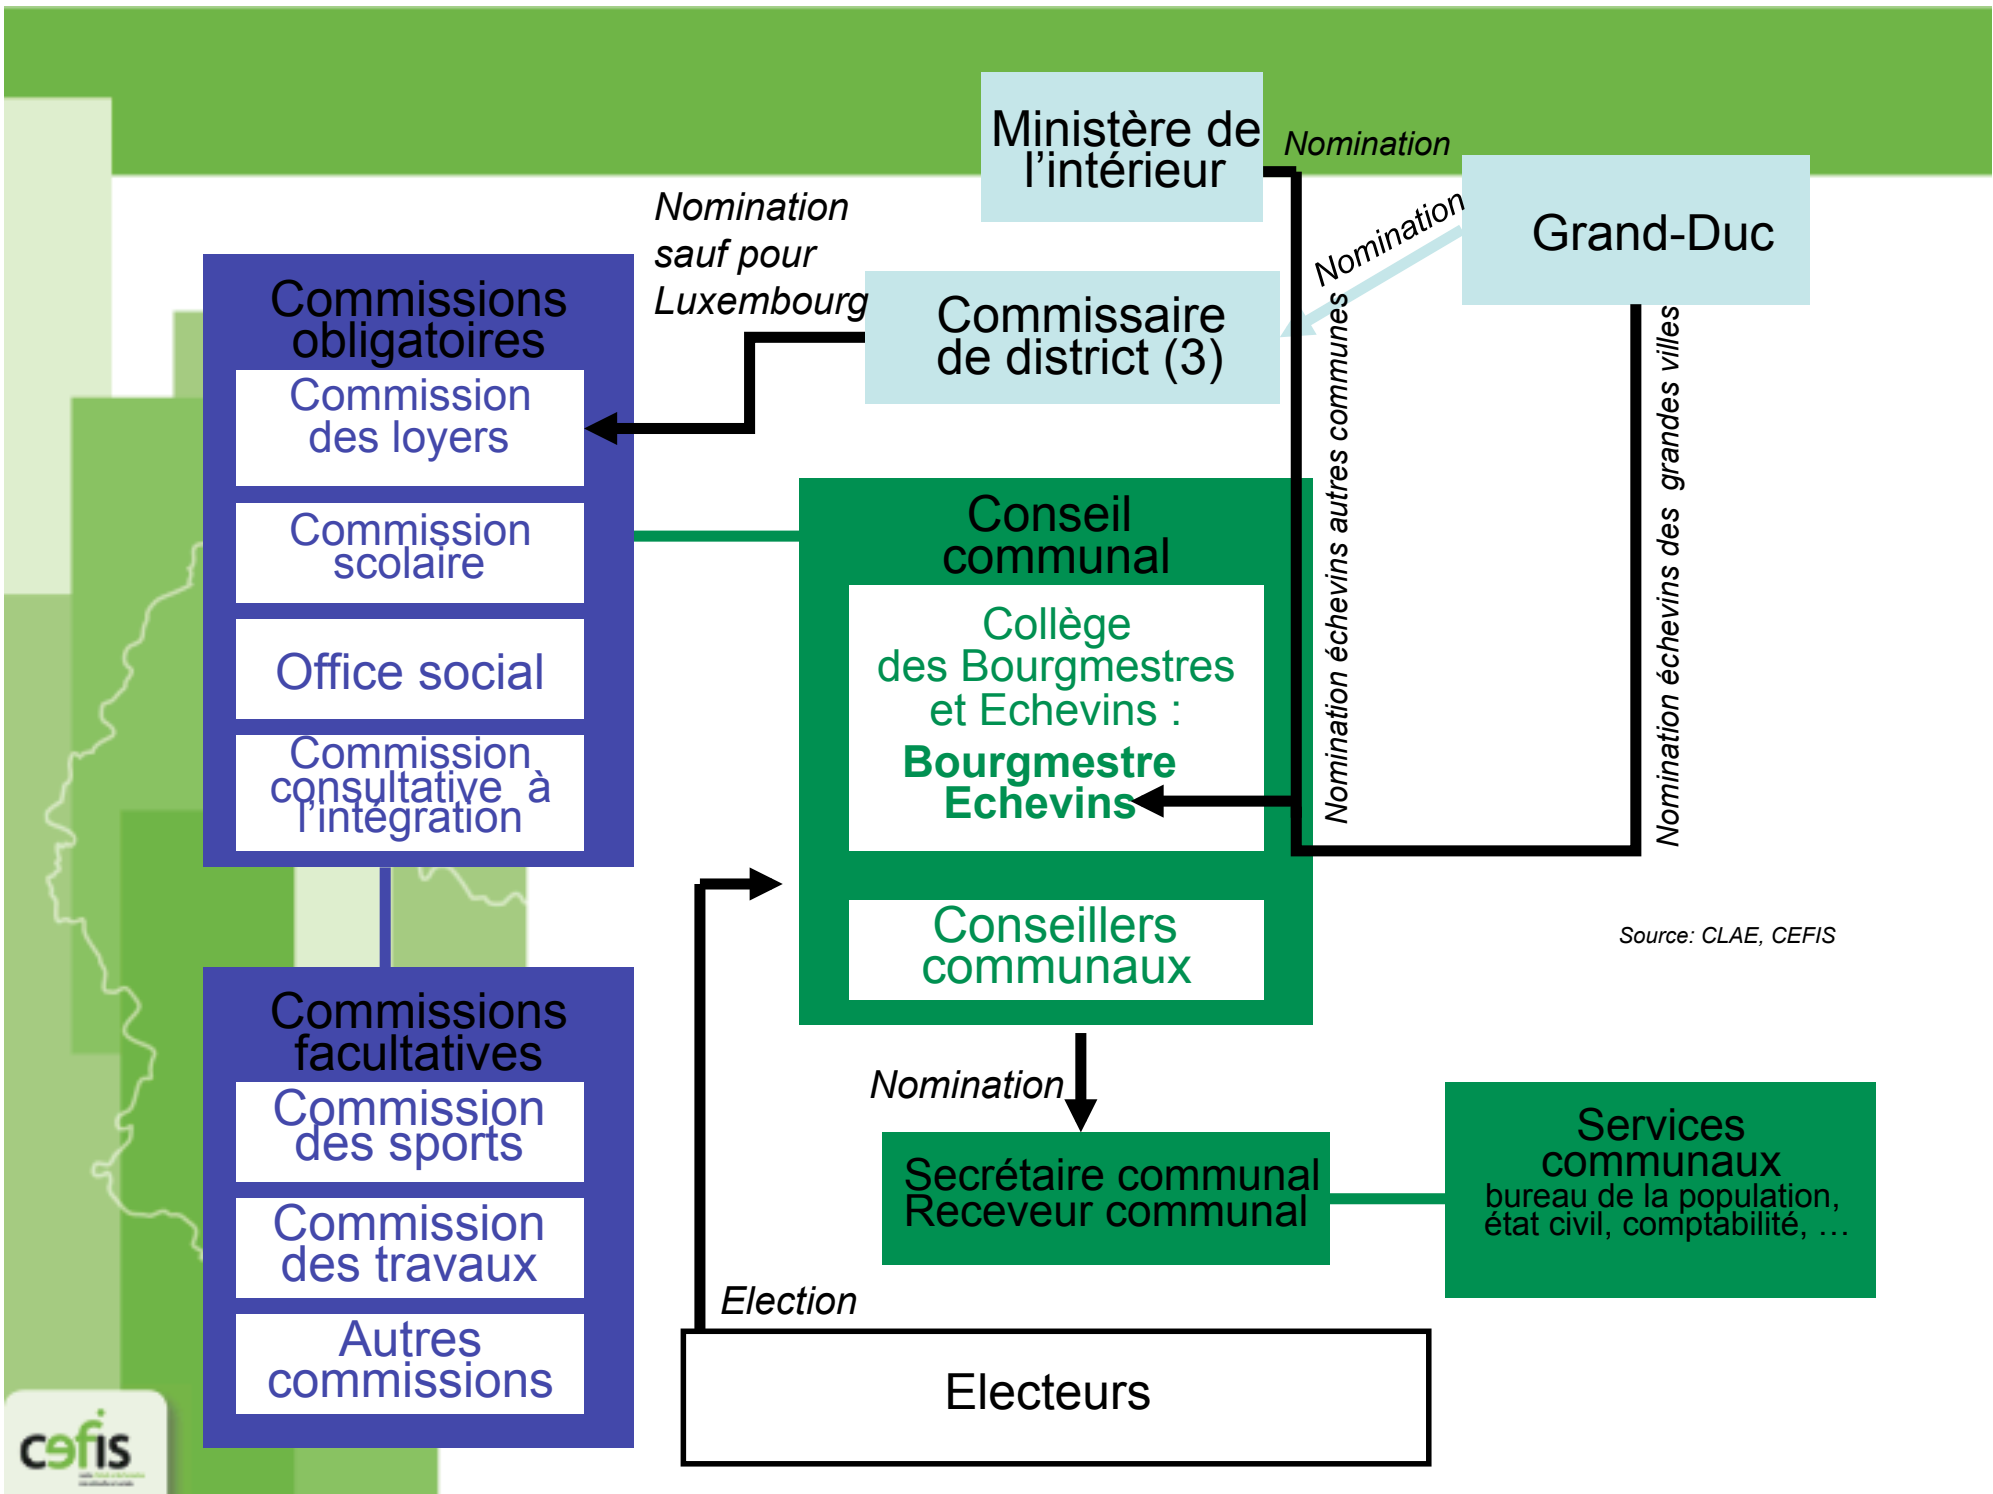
Ministère de l'intérieur

Nomination

Grand-Duc

Nomination

Nomination sauf pour Luxembourg

Commissaire de district (3)

Nomination échevins autres communes

Nomination échevins des grandes villes

Commissions obligatoires

Commission des loyers

Commission scolaire

Office social

Commission consultative à l'intégration

Conseil communal

Collège des Bourgmestres et Echevins :

Bourgmestre

Echevins

Conseillers communaux

Source: CLAE, CEFIS

Commissions facultatives

Commission des sports

Commission des travaux

Autres commissions

Nomination

Secrétaire communal
Receveur communal

Services communaux
bureau de la population, état civil, comptabilité, …

Election

Electeurs

cefis